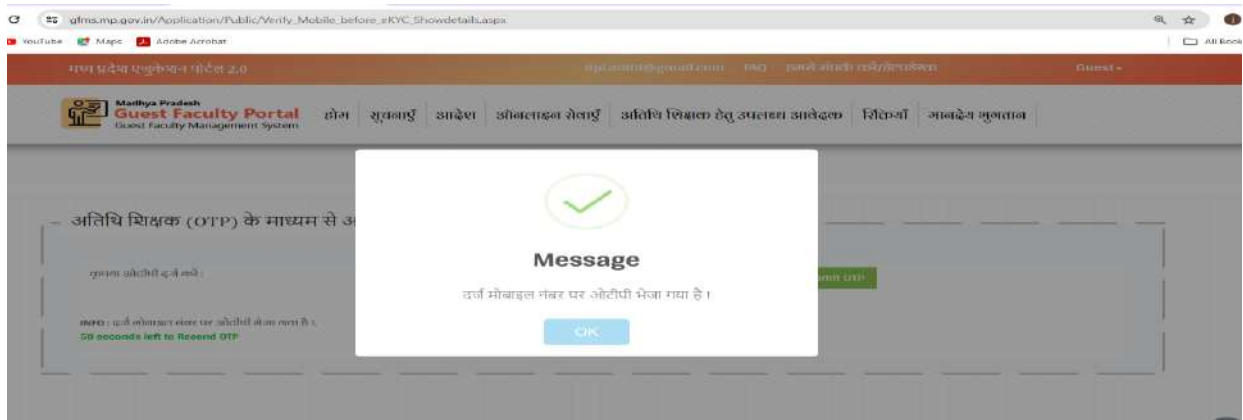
gfms.mp.gov.in/Application/Public/Verify_Mobile_before_eKYC_Showdetails.aspx

YouTube Maps Adobe Acrobat

All Bookmarks

मध्य प्रदेश एजुकेशन पोर्टल 2.0

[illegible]@gmail.com FAQ हमसे संपर्क करें/हेल्पडेस्क

Guest -

Madhya Pradesh
Guest Faculty Portal
Guest Faculty Management System

होम सूचनाएँ आदेश ऑनलाइन सेवाएँ अतिथि शिक्षक हेतु उपलब्ध आवेदक रिक्तियाँ मानदेय भुगतान

अतिथि शिक्षक (OTP) के माध्यम से अ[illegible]

कृपया ओटीपी दर्ज करें :

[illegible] OTP

INFO : दर्ज मोबाइल नंबर पर ओटीपी भेजा गया है।
58 seconds left to Resend OTP

Message

दर्ज मोबाइल नंबर पर ओटीपी भेजा गया है।

OK